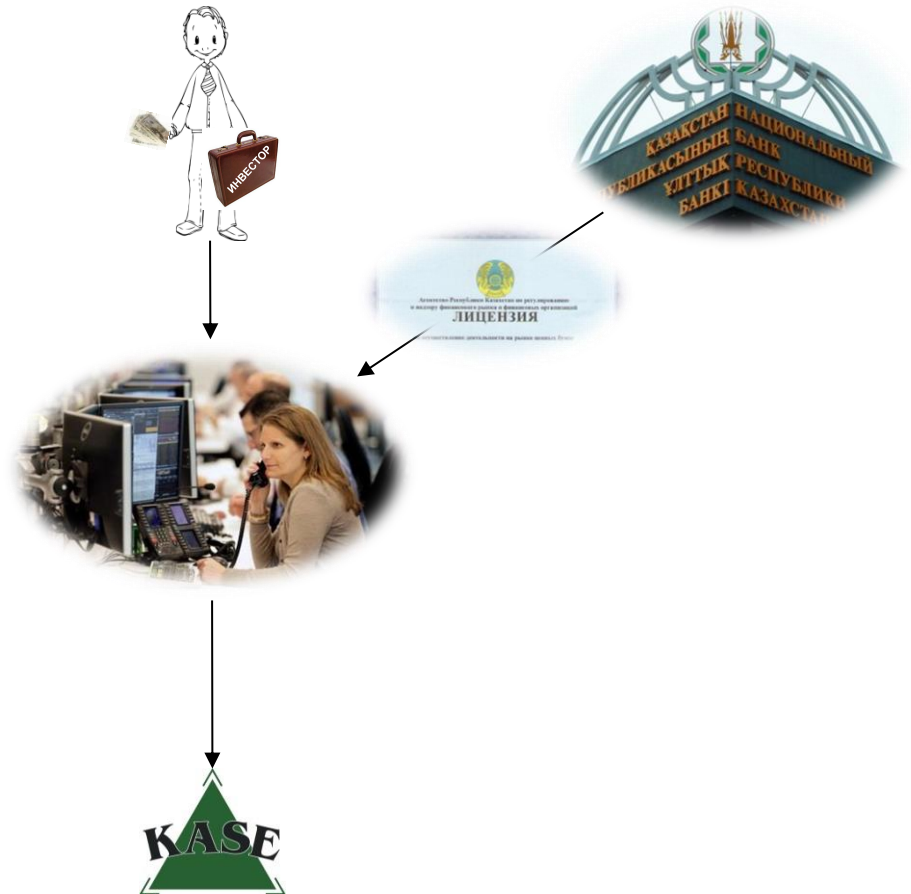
ИНВЕСТОР

ҚАЗАҚСТАН НАЦИОНАЛЬНЫЙ
РЕСПУБЛИКАСЫНЫҢ БАНК
ҰЛТТЫҚ РЕСПУБЛИКИ
БАНКІ КАЗАХСТАН

Агентство Республики Казахстан по регулированию и надзору финансового рынка и финансовых организаций
ЛИЦЕНЗИЯ
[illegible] деятельности на рынке ценных бумаг

KASE